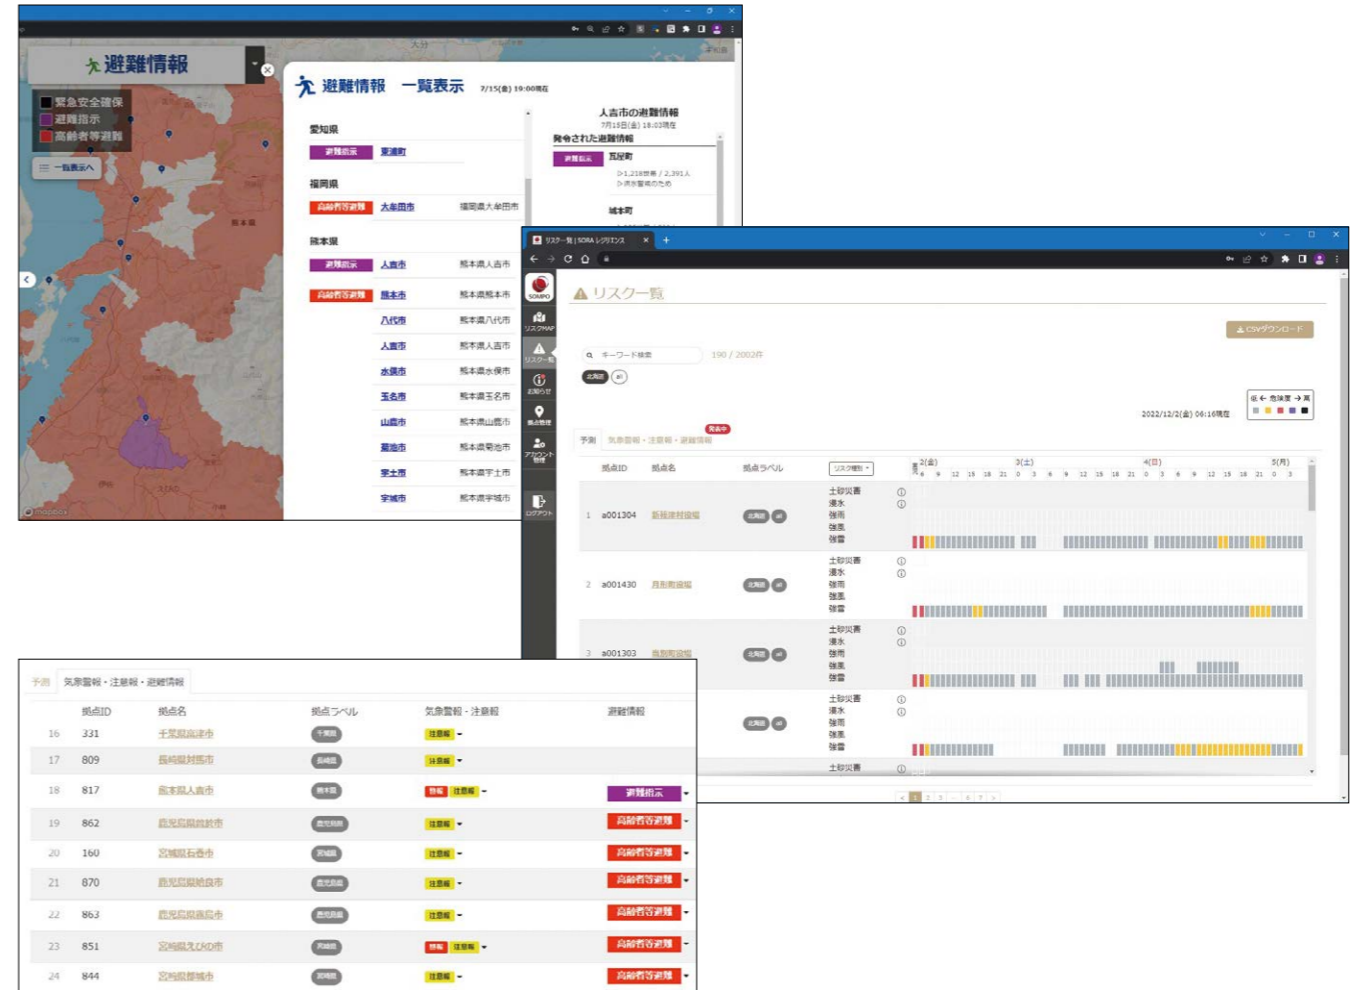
避難情報

緊急安全確保
避難指示
高齢者等避難

一覧表示へ

避難情報　一覧表示　7/15(金) 19:00現在

愛知県
避難指示　東浦町

福岡県
高齢者等避難　大牟田市　福岡県大牟田市

熊本県
避難指示　人吉市　熊本県人吉市
高齢者等避難　熊本市　熊本県熊本市
八代市　熊本県八代市
人吉市　熊本県人吉市
水俣市　熊本県水俣市
玉名市　熊本県玉名市
山鹿市　熊本県山鹿市
菊池市　熊本県菊池市
宇土市　熊本県宇土市
宇城市　熊本県宇城市

人吉市の避難情報
7月15日(金) 19:03現在
発令された避難情報
避難指示　五反町
▷1,218世帯 / 2,391人
▷洪水警戒のため
城本町

リスク一覧 | SORA レジリエンス

SOMPO
リスクMAP
リスク一覧
お知らせ
拠点管理
アカウント管理
ログアウト

リスク一覧

CSVダウンロード
キーワード検索　190 / 2002件
北海道　all

低 ← 危険度 → 高
2022/12/2(金) 06:16現在

予測　気象警報・注意報・避難情報　発表中

拠点ID　拠点名　拠点ラベル　リスク種別
2(金)　3(土)　4(日)　5(月)
6 9 12 15 18 21 0 3 6 9 12 15 18 21 0 3 6 9 12 15 18 21 0 3

1　a001304　新規連絡拠点　北海道　all
土砂災害
浸水
強雨
強風
強雪

2　a001430　月形町役場　北海道　all
土砂災害
浸水
強雨
強風
強雪

3　a001303　長沼町役場　北海道　all
土砂災害
浸水
強雨
強風
強雪

北海道　all
土砂災害
浸水
強雨
強風
強雪

土砂災害

< 1 2 3 ... 6 7 >

予測　気象警報・注意報・避難情報

| | 拠点ID | 拠点名 | 拠点ラベル | 気象警報・注意報 | 避難情報 |
|---|---|---|---|---|---|
| 16 | 331 | 千葉県高津市 | 千葉県 | 注意報 | |
| 17 | 809 | 長崎県対馬市 | 長崎県 | 注意報 | |
| 18 | 817 | 熊本県人吉市 | 熊本県 | 警報 注意報 | 避難指示 |
| 19 | 862 | 鹿児島県出水市 | 鹿児島県 | 注意報 | 高齢者等避難 |
| 20 | 160 | 宮城県石巻市 | 宮城県 | 注意報 | 高齢者等避難 |
| 21 | 870 | 鹿児島県姶良市 | 鹿児島県 | 注意報 | 高齢者等避難 |
| 22 | 863 | 鹿児島県薩摩川内市 | 鹿児島県 | 注意報 | 高齢者等避難 |
| 23 | 851 | 宮崎県えびの市 | 宮崎県 | 警報 注意報 | 高齢者等避難 |
| 24 | 844 | 宮崎県都城市 | 宮崎県 | 注意報 | 高齢者等避難 |